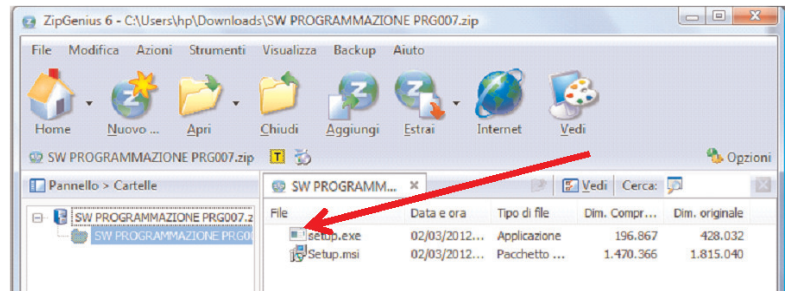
ZipGenius 6 - C:\Users\hp\Downloads\SW PROGRAMMAZIONE PRG007.zip

File Modifica Azioni Strumenti Visualizza Backup Aiuto

Home Nuovo ... Apri Chiudi Aggiungi Estrai Internet Vedi

SW PROGRAMMAZIONE PRG007.zip

Opzioni

Pannello > Cartelle

SW PROGRAMMAZIONE PRG007.z
SW PROGRAMMAZIONE PRG00

SW PROGRAMM... ×

Vedi Cerca:

| File | Data e ora | Tipo di file | Dim. Compr... | Dim. originale |
|---|---|---|---|---|
| setup.exe | 02/03/2012... | Applicazione | 196.867 | 428.032 |
| Setup.msi | 02/03/2012... | Pacchetto ... | 1.470.366 | 1.815.040 |